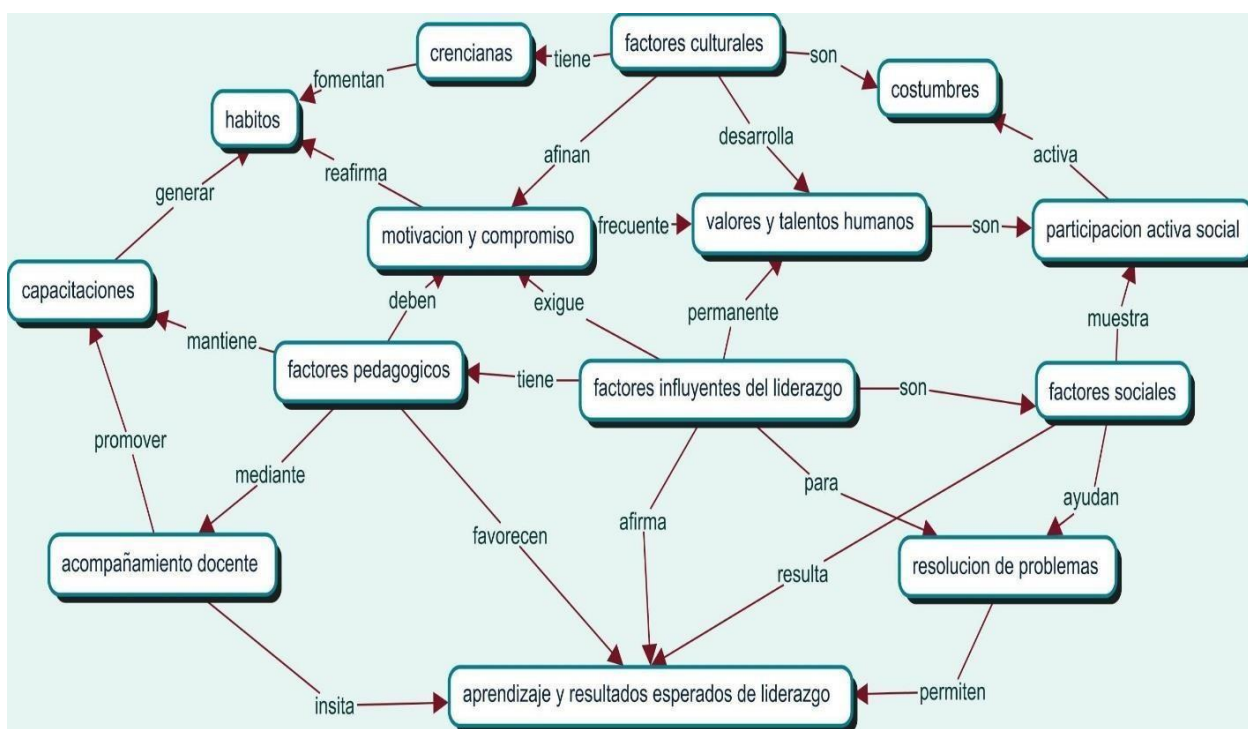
factores culturales
tiene
crencianas
son
costumbres
fomentan
habitos
afinan
desarrolla
activa
reafirma
generar
motivacion y compromiso
frecuente
valores y talentos humanos
son
participacion activa social
capacitaciones
deben
exigue
permanente
muestra
mantiene
factores pedagogicos
tiene
factores influyentes del liderazgo
son
factores sociales
promover
mediante
para
ayudan
favorecen
afirma
acompañamiento docente
resulta
resolucion de problemas
insita
aprendizaje y resultados esperados de liderazgo
permiten